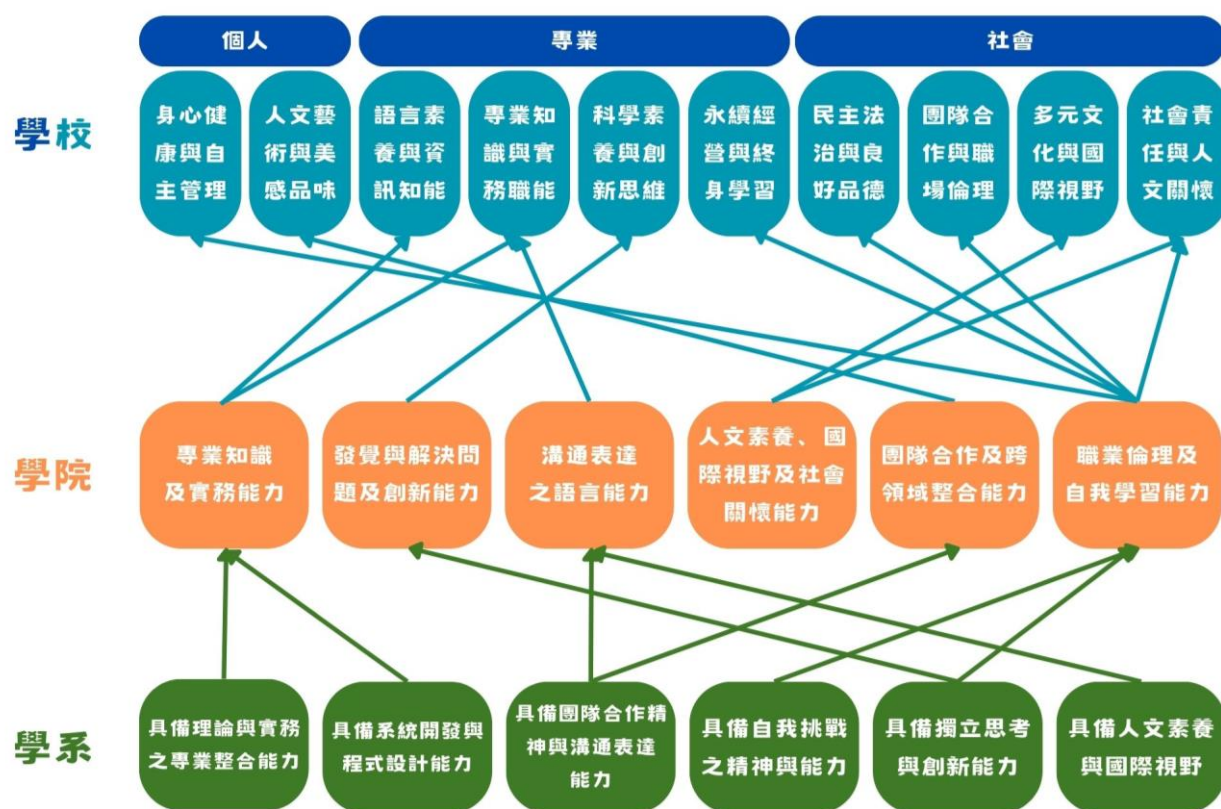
個人

專業

社會

學校

身心健康與自主管理

人文藝術與美感品味

語言素養與資訊知能

專業知識與實務職能

科學素養與創新思維

永續經營與終身學習

民主法治與良好品德

團隊合作與職場倫理

多元文化與國際視野

社會責任與人文關懷

學院

專業知識及實務能力

發覺與解決問題及創新能力

溝通表達之語言能力

人文素養、國際視野及社會關懷能力

團隊合作及跨領域整合能力

職業倫理及自我學習能力

學系

具備理論與實務之專業整合能力

具備系統開發與程式設計能力

具備團隊合作精神與溝通表達能力

具備自我挑戰之精神與能力

具備獨立思考與創新能力

具備人文素養與國際視野